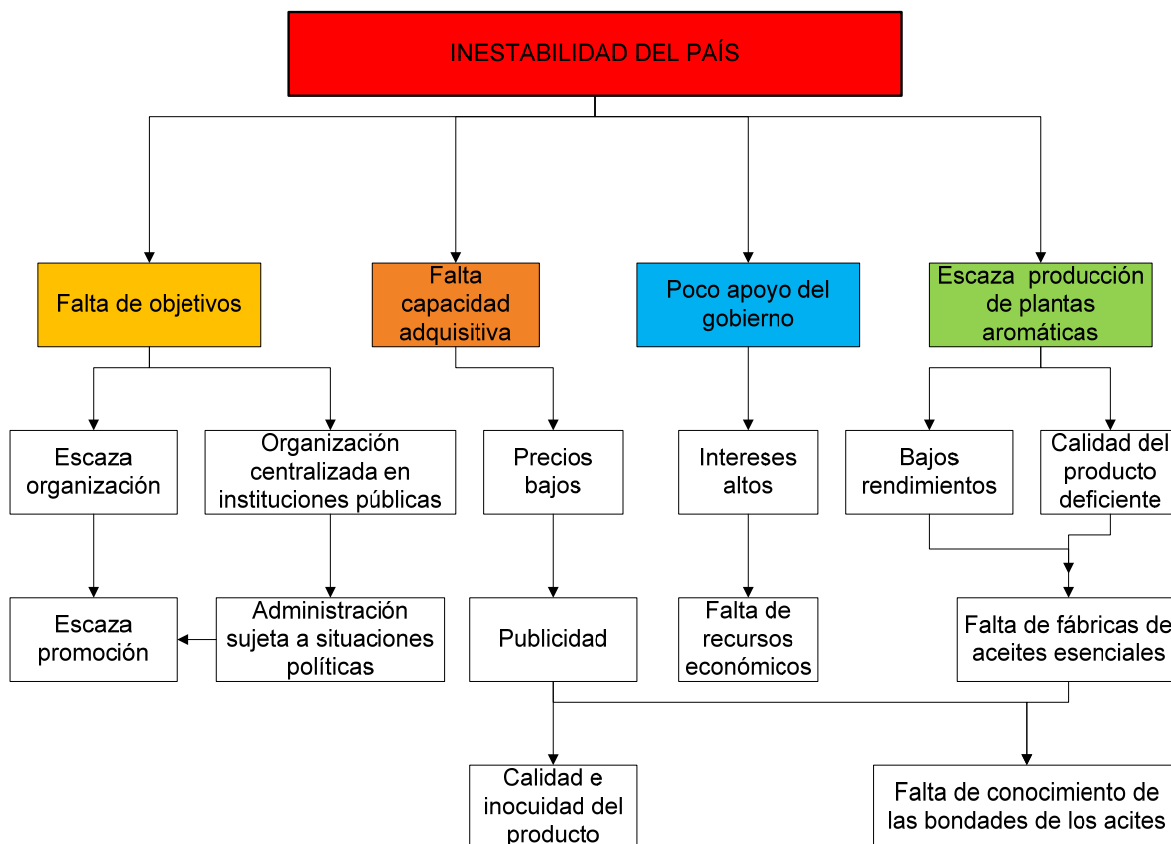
INESTABILIDAD DEL PAÍS

Falta de objetivos

Falta capacidad adquisitiva

Poco apoyo del gobierno

Escaza producción de plantas aromáticas

Escaza organización

Organización centralizada en instituciones públicas

Precios bajos

Intereses altos

Bajos rendimientos

Calidad del producto deficiente

Escaza promoción

Administración sujeta a situaciones políticas

Publicidad

Falta de recursos económicos

Falta de fábricas de aceites esenciales

Calidad e inocuidad del producto

Falta de conocimiento de las bondades de los acites